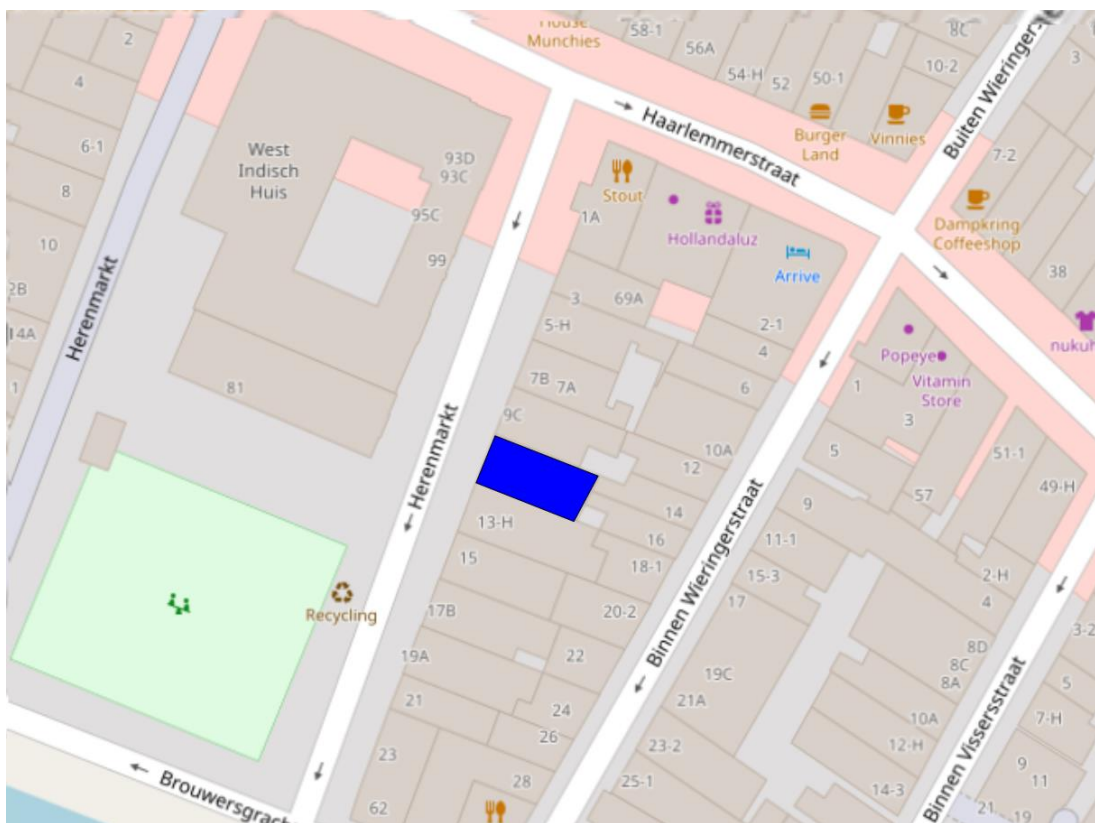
House Munchies
58-1
56A
54-H
52
50-1
8C
10-2
3
2
4
Haarlemmerstraat
Burger Land
Vinnies
Buiten Wieringerstraat
6-1
West Indisch Huis
93D
93C
7-2
8
Stout
1A
Hollandaluz
95C
Dampkring Coffeeshop
10
Arrive
99
38
Herenmarkt
2B
3
69A
14A
5-H
2-1
nukuh
4
Popeye
Vitamin Store
1
81
7B
7A
6
1
3
9C
Herenmarkt
10A
5
51-1
12
49-H
57
14
9
13-H
16
11-1
18-1
15
2-H
Binnen Wieringerstraat
15-3
4
Recycling
17B
20-2
17
3-2
8D
8C
8A
22
19A
19C
5
21A
21
24
10A
7-H
26
Binnen Vissersstraat
23-2
12-H
23
9
11
28
25-1
14-3
Brouwersgracht
62
21
19